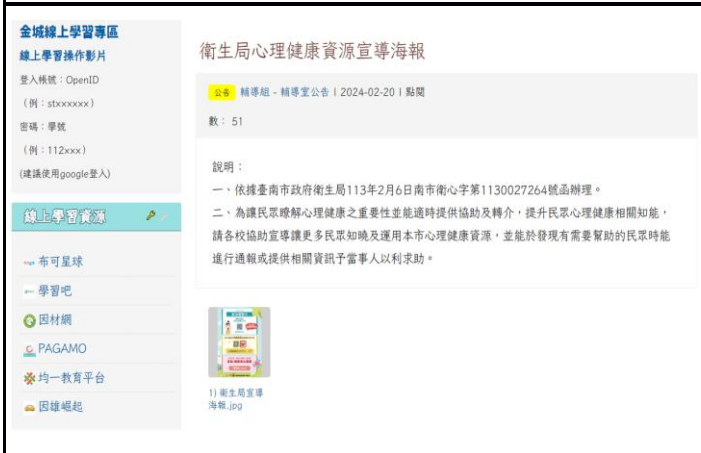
金城線上學習專區
線上學習操作影片
登入帳號：OpenID
（例：stxxxxxx）
密碼：學號
（例：112xxx）
(建議使用google登入)

線上學習資源

布可星球
學習吧
因材網
PAGAMO
均一教育平台
因雄崛起

衛生局心理健康資源宣導海報

公告 輔導組 - 輔導室公告 | 2024-02-20 | 點閱數：51

說明：
一、依據臺南市政府衛生局113年2月6日南市衛心字第1130027264號函辦理。
二、為讓民眾瞭解心理健康之重要性並能適時提供協助及轉介，提升民眾心理健康相關知能，請各校協助宣導讓更多民眾知曉及運用本市心理健康資源，並能於發現有需要幫助的民眾時能進行通報或提供相關資訊予當事人以利求助。

1) 衛生局宣導海報.jpg